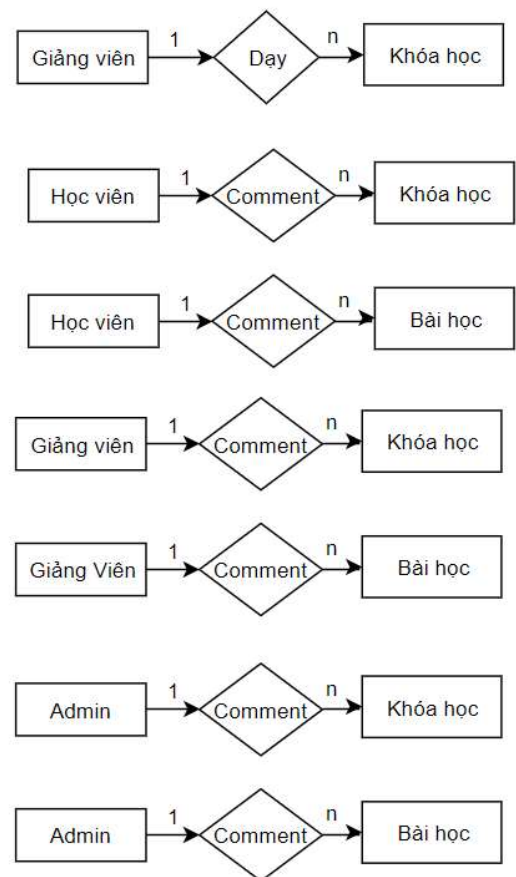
Giảng viên 1 Dạy n Khóa học

Học viên 1 Comment n Khóa học

Học viên 1 Comment n Bài học

Giảng viên 1 Comment n Khóa học

Giảng Viên 1 Comment n Bài học

Admin 1 Comment n Khóa học

Admin 1 Comment n Bài học